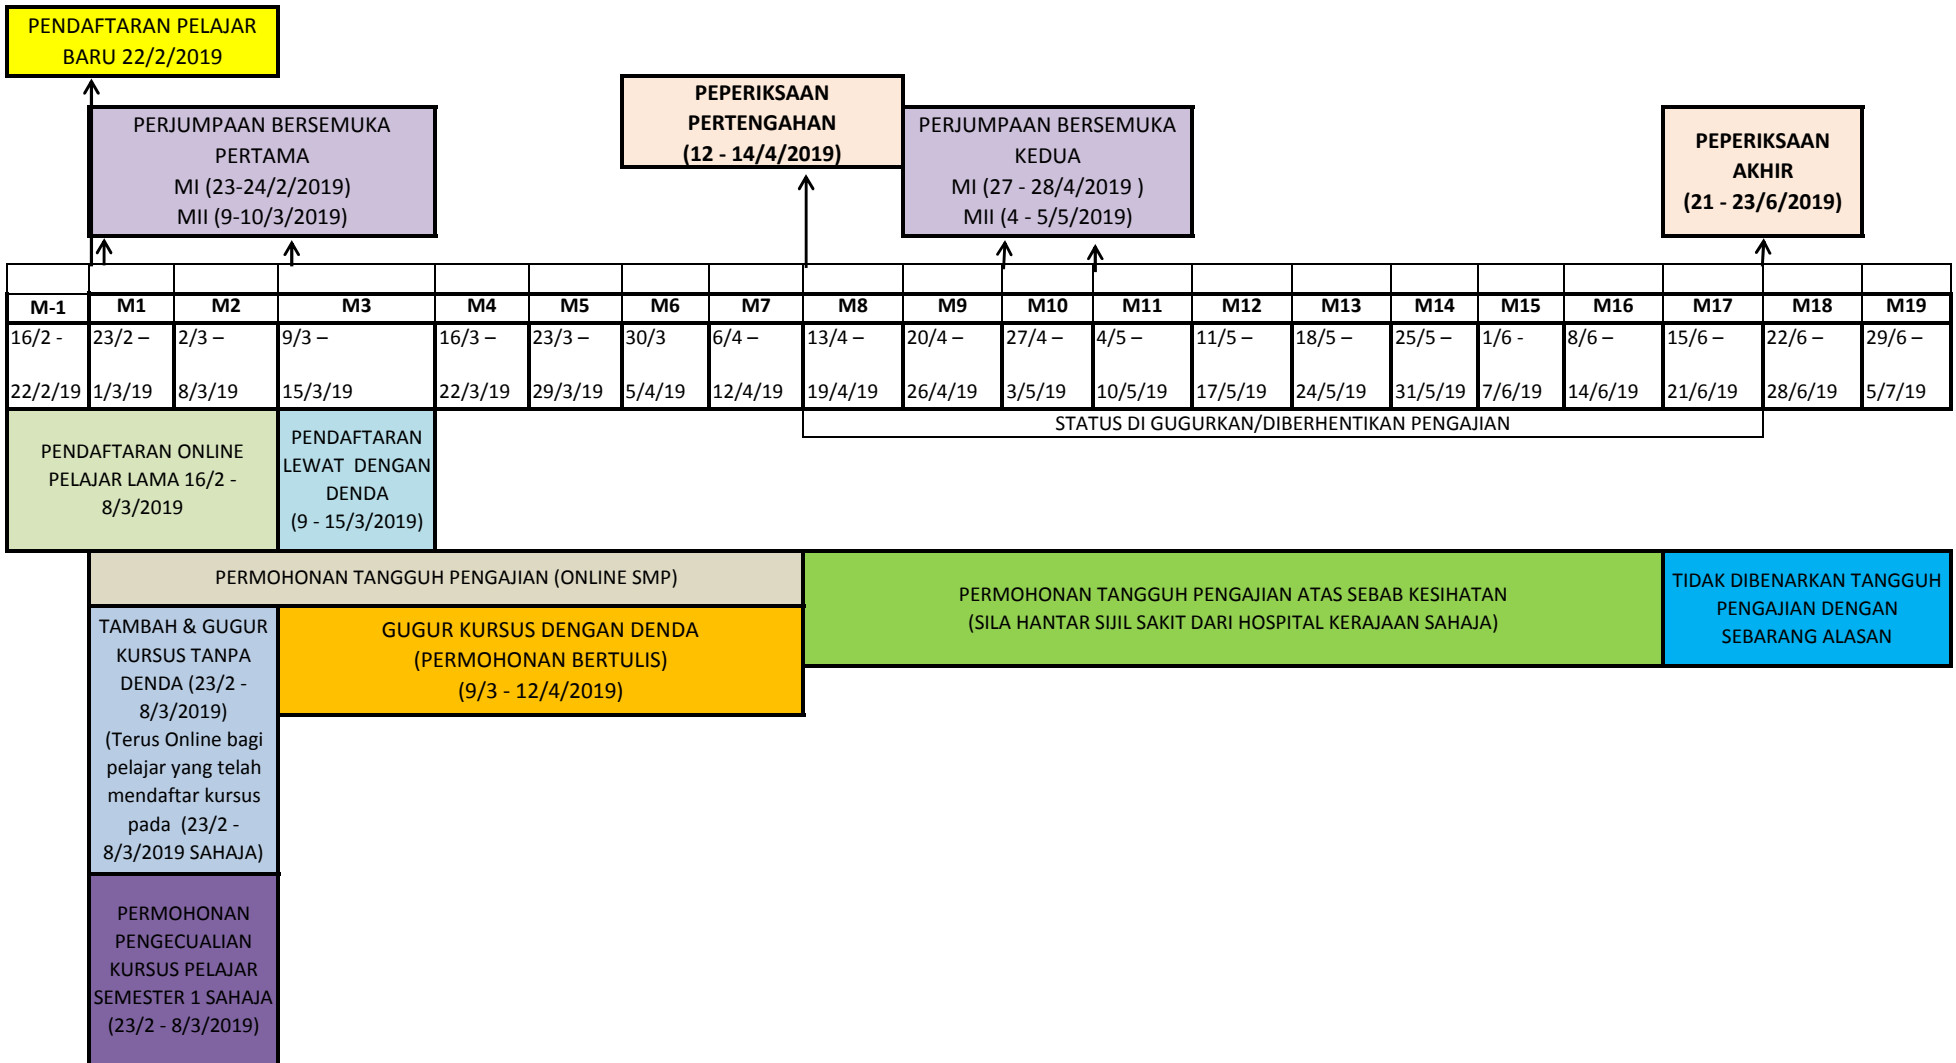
PENDAFTARAN PELAJAR BARU 22/2/2019

PERJUMPAAN BERSEMUKA PERTAMA
MI (23-24/2/2019)
MII (9-10/3/2019)

PEPERIKSAAN PERTENGAHAN
(12 - 14/4/2019)

PERJUMPAAN BERSEMUKA KEDUA
MI (27 - 28/4/2019 )
MII (4 - 5/5/2019)

PEPERIKSAAN AKHIR
(21 - 23/6/2019)

| M-1 | M1 | M2 | M3 | M4 | M5 | M6 | M7 | M8 | M9 | M10 | M11 | M12 | M13 | M14 | M15 | M16 | M17 | M18 | M19 |
|---|---|---|---|---|---|---|---|---|---|---|---|---|---|---|---|---|---|---|---|
| 16/2 - 22/2/19 | 23/2 – 1/3/19 | 2/3 – 8/3/19 | 9/3 – 15/3/19 | 16/3 – 22/3/19 | 23/3 – 29/3/19 | 30/3 5/4/19 | 6/4 – 12/4/19 | 13/4 – 19/4/19 | 20/4 – 26/4/19 | 27/4 – 3/5/19 | 4/5 – 10/5/19 | 11/5 – 17/5/19 | 18/5 – 24/5/19 | 25/5 – 31/5/19 | 1/6 - 7/6/19 | 8/6 – 14/6/19 | 15/6 – 21/6/19 | 22/6 – 28/6/19 | 29/6 – 5/7/19 |

STATUS DI GUGURKAN/DIBERHENTIKAN PENGAJIAN

PENDAFTARAN ONLINE PELAJAR LAMA 16/2 - 8/3/2019

PENDAFTARAN LEWAT DENGAN DENDA (9 - 15/3/2019)

PERMOHONAN TANGGUH PENGAJIAN (ONLINE SMP)

PERMOHONAN TANGGUH PENGAJIAN ATAS SEBAB KESIHATAN
(SILA HANTAR SIJIL SAKIT DARI HOSPITAL KERAJAAN SAHAJA)

TIDAK DIBENARKAN TANGGUH PENGAJIAN DENGAN SEBARANG ALASAN

TAMBAH & GUGUR KURSUS TANPA DENDA (23/2 - 8/3/2019)
(Terus Online bagi pelajar yang telah mendaftar kursus pada (23/2 - 8/3/2019 SAHAJA)

GUGUR KURSUS DENGAN DENDA
(PERMOHONAN BERTULIS)
(9/3 - 12/4/2019)

PERMOHONAN PENGECUALIAN KURSUS PELAJAR SEMESTER 1 SAHAJA
(23/2 - 8/3/2019)